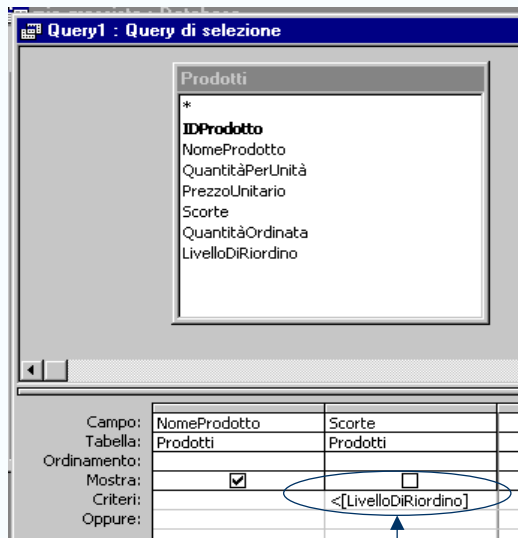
Query1 : Query di selezione

Prodotti
*
IDProdotto
NomeProdotto
QuantitàPerUnità
PrezzoUnitario
Scorte
QuantitàOrdinata
LivelloDiRiordino

| | | |
|---|---|---|
| Campo: | NomeProdotto | Scorte |
| Tabella: | Prodotti | Prodotti |
| Ordinamento: | | |
| Mostra: | ☑ | ☐ |
| Criteri: | | <[LivelloDiRiordino] |
| Oppure: | | |